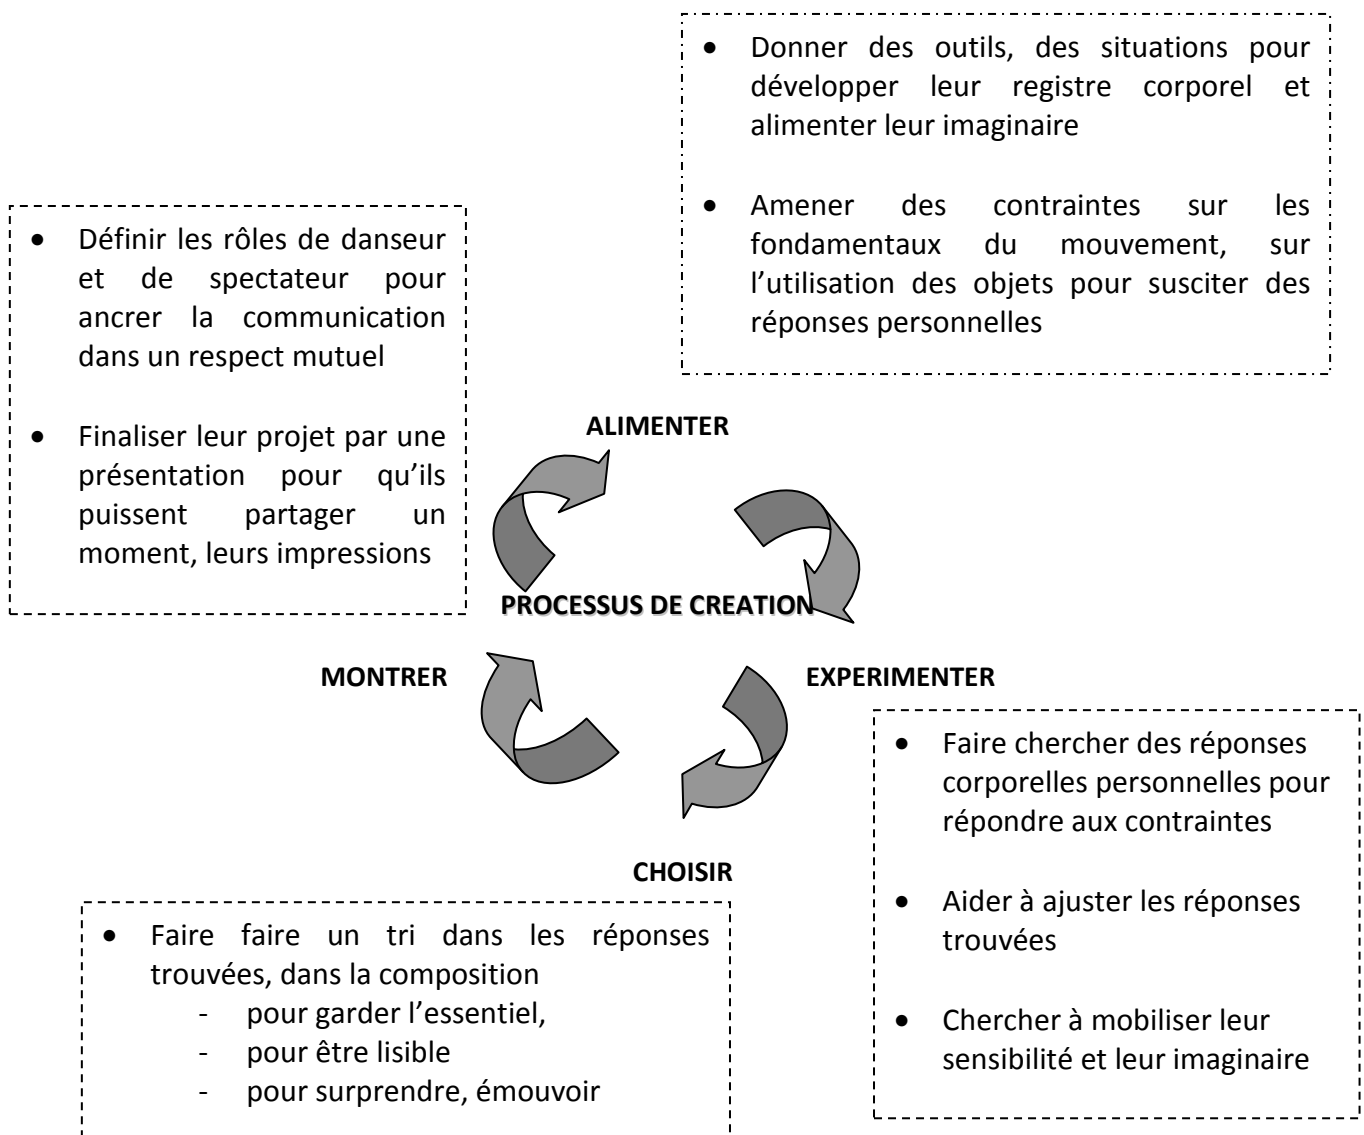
- Donner des outils, des situations pour développer leur registre corporel et alimenter leur imaginaire
- Amener des contraintes sur les fondamentaux du mouvement, sur l'utilisation des objets pour susciter des réponses personnelles

- Définir les rôles de danseur et de spectateur pour ancrer la communication dans un respect mutuel
- Finaliser leur projet par une présentation pour qu'ils puissent partager un moment, leurs impressions

ALIMENTER

PROCESSUS DE CREATION

MONTRER

EXPERIMENTER

- Faire chercher des réponses corporelles personnelles pour répondre aux contraintes
- Aider à ajuster les réponses trouvées
- Chercher à mobiliser leur sensibilité et leur imaginaire

CHOISIR

- Faire faire un tri dans les réponses trouvées, dans la composition
  - pour garder l'essentiel,
  - pour être lisible
  - pour surprendre, émouvoir